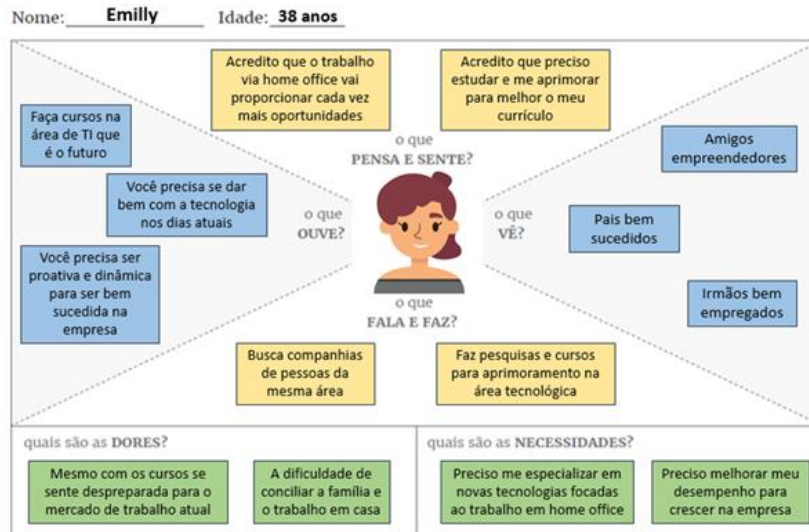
Nome: Emilly Idade: 38 anos

Acredito que o trabalho via home office vai proporcionar cada vez mais oportunidades

Acredito que preciso estudar e me aprimorar para melhor o meu currículo

o que
PENSA E SENTE?

Faça cursos na área de TI que é o futuro

Você precisa se dar bem com a tecnologia nos dias atuais

Você precisa ser proativa e dinâmica para ser bem sucedida na empresa

o que
OUVE?

o que
VÊ?

Amigos empreendedores

Pais bem sucedidos

Irmãos bem empregados

o que
FALA E FAZ?

Busca companhias de pessoas da mesma área

Faz pesquisas e cursos para aprimoramento na área tecnológica

quais são as DORES?

Mesmo com os cursos se sente despreparada para o mercado de trabalho atual

A dificuldade de conciliar a família e o trabalho em casa

quais são as NECESSIDADES?

Preciso me especializar em novas tecnologias focadas ao trabalho em home office

Preciso melhorar meu desempenho para crescer na empresa